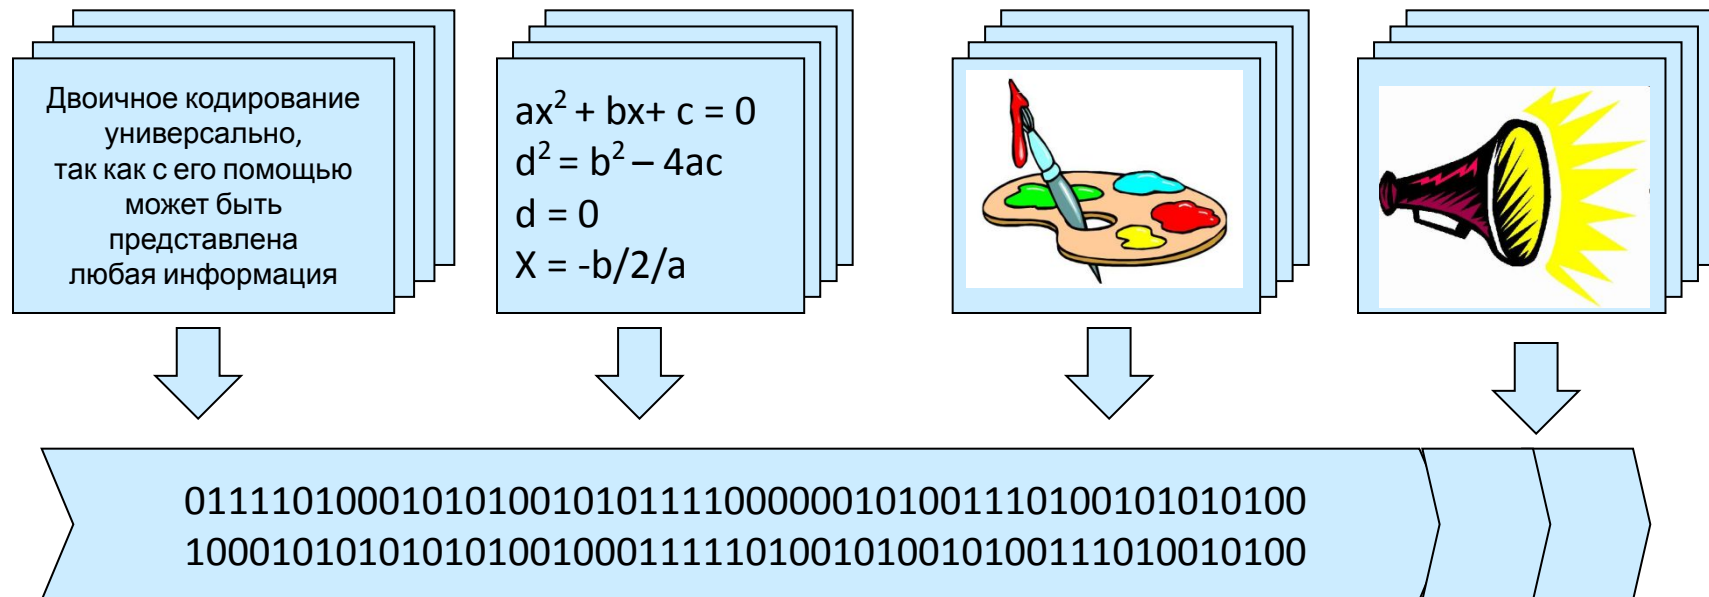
Двоичное кодирование универсально, так как с его помощью может быть представлена любая информация

$ax^2 + bx + c = 0$
$d^2 = b^2 – 4ac$
$d = 0$
$X = -b/2/a$

01111010001010100101011110000001010011101001010101 00
1000101010101010010001111101001010010100111010010100